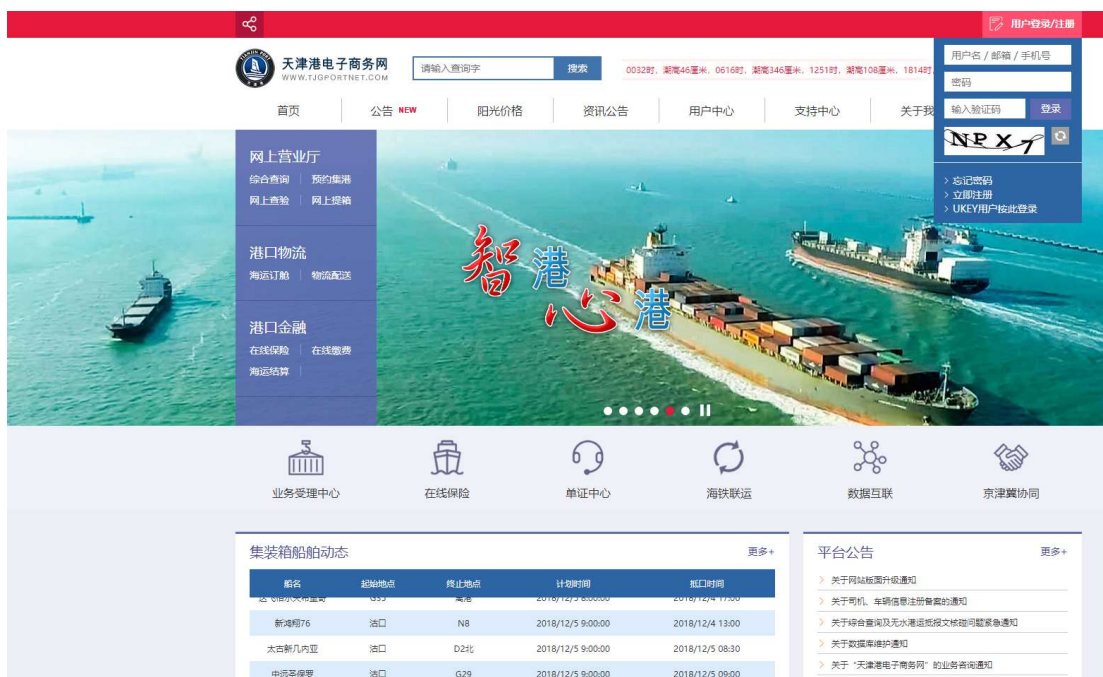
用户登录/注册

天津港电子商务网
WWW.TJGPORTNET.COM

请输入查询字 搜索

0032时，潮高46厘米，0616时，潮高346厘米，1251时，潮高108厘米，1814时

用户名 / 邮箱 / 手机号
密码
输入验证码 登录
NPX7
› 忘记密码
› 立即注册
› UKEY用户按此登录

首页 公告 NEW 阳光价格 资讯公告 用户中心 支持中心 关于我

网上营业厅
综合查询 | 预约集港
网上查验 | 网上提箱

港口物流
海运订舱 | 物流配送

港口金融
在线保险 | 在线缴费
海运结算

智港 心港

业务受理中心 在线保险 单证中心 海铁联运 数据互联 京津冀协同

集装箱船舶动态 更多+

| 船名 | 起始地点 | 终止地点 | 计划时间 | 抵口时间 |
|---|---|---|---|---|
| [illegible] | G33 | 离港 | 2018/12/5 8:00:00 | 2018/12/4 17:00 |
| 新鸿翔76 | 沽口 | N8 | 2018/12/5 9:00:00 | 2018/12/4 13:00 |
| 太古新几内亚 | 沽口 | D2北 | 2018/12/5 9:00:00 | 2018/12/5 08:30 |
| 中远圣保罗 | 沽口 | G29 | 2018/12/5 9:00:00 | 2018/12/5 09:00 |

平台公告 更多+
› 关于网站版面升级通知
› 关于司机、车辆信息注册备案的通知
› 关于综合查询及无水港运抵报文核碰问题紧急通知
› 关于数据库维护通知
› 关于"天津港电子商务网"的业务咨询通知